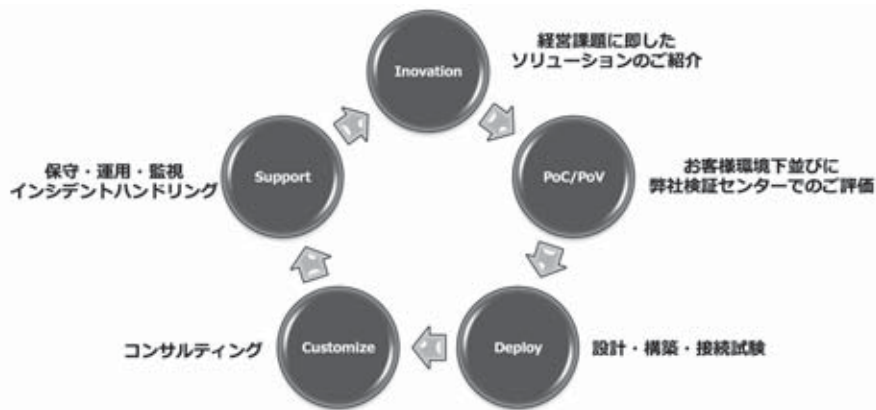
Inovation

経営課題に即した
ソリューションのご紹介

PoC/PoV

お客様環境下並びに
弊社検証センターでのご評価

Deploy

設計・構築・接続試験

Customize

コンサルティング

Support

保守・運用・監視
インシデントハンドリング